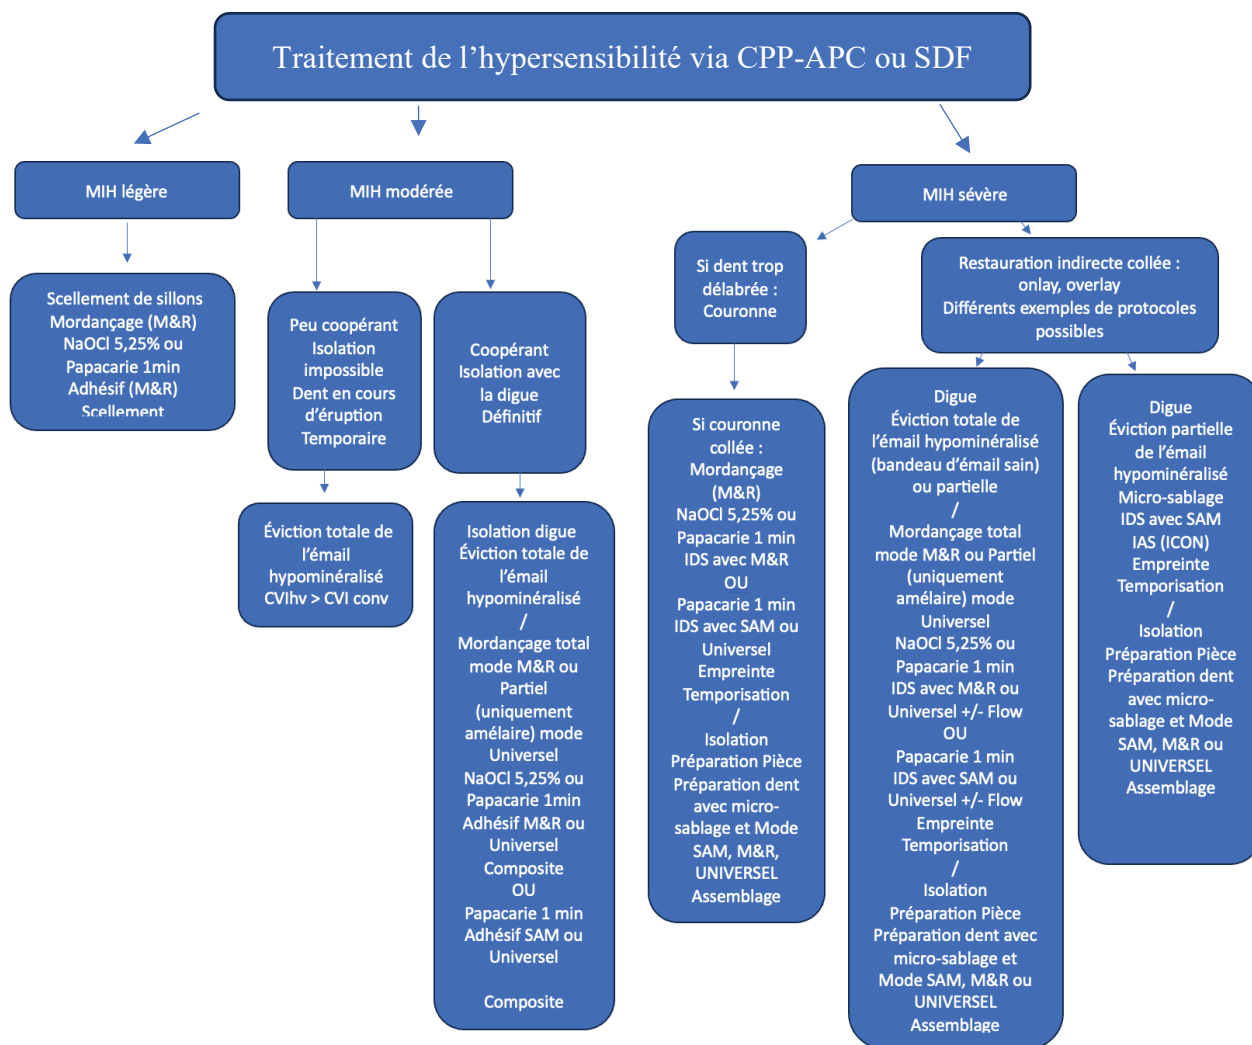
Traitement de l'hypersensibilité via CPP-APC ou SDF

MIH légère

Scellement de sillons
Mordançage (M&R)
NaOCl 5,25% ou
Papacarie 1min
Adhésif (M&R)
Scellement

MIH modérée

Peu coopérant
Isolation impossible
Dent en cours d'éruption
Temporaire

Éviction totale de l'émail hypominéralisé
CVIhv > CVI conv

Coopérant
Isolation avec la digue
Définitif

Isolation digue
Éviction totale de l'émail hypominéralisé
/
Mordançage total mode M&R ou Partiel (uniquement amélaire) mode Universel
NaOCl 5,25% ou
Papacarie 1min
Adhésif M&R ou Universel
Composite
OU
Papacarie 1 min
Adhésif SAM ou Universel

Composite

MIH sévère

Si dent trop délabrée :
Couronne

Si couronne collée :
Mordançage (M&R)
NaOCl 5,25% ou
Papacarie 1 min
IDS avec M&R
OU
Papacarie 1 min
IDS avec SAM ou Universel
Empreinte
Temporisation
/
Isolation
Préparation Pièce
Préparation dent avec micro-sablage et Mode SAM, M&R, UNIVERSEL
Assemblage

Restauration indirecte collée :
onlay, overlay
Différents exemples de protocoles possibles

Digue
Éviction totale de l'émail hypominéralisé (bandeau d'émail sain) ou partielle
/
Mordançage total mode M&R ou Partiel (uniquement amélaire) mode Universel
NaOCl 5,25% ou
Papacarie 1 min
IDS avec M&R ou Universel +/- Flow
OU
Papacarie 1 min
IDS avec SAM ou Universel +/- Flow
Empreinte
Temporisation
/
Isolation
Préparation Pièce
Préparation dent avec micro-sablage et Mode SAM, M&R ou UNIVERSEL
Assemblage

Digue
Éviction partielle de l'émail hypominéralisé
Micro-sablage
IDS avec SAM
IAS (ICON)
Empreinte
Temporisation
/
Isolation
Préparation Pièce
Préparation dent avec micro-sablage et Mode SAM, M&R ou UNIVERSEL
Assemblage